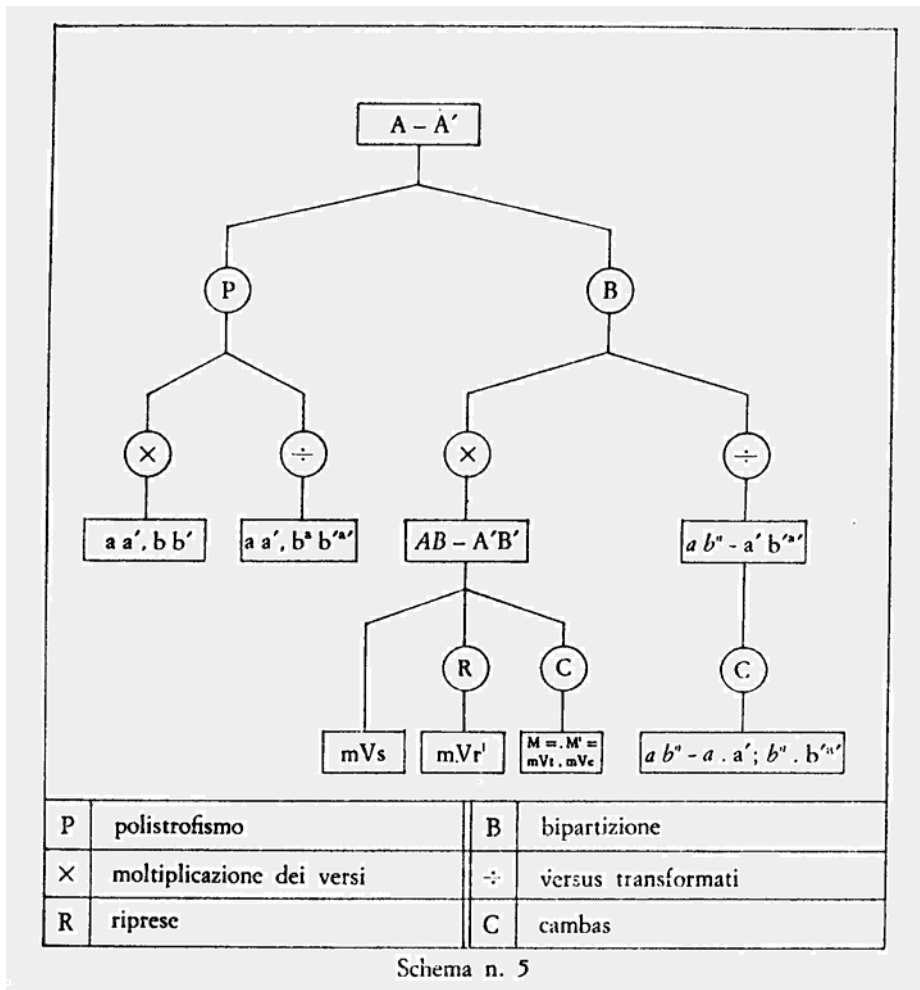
A – A'

P

B

×

÷

×

÷

a a', b b'

a a', b$^{a}$ b'$^{a'}$

AB – A'B'

a b" - a' b'$^{a'}$

R

C

C

mVs

mVr$^{1}$

M = . M' = mVt . mVe

a b" - a . a'; b" . b'$^{a'}$

| P | polistrofismo | B | bipartizione |
|---|---|---|---|
| × | moltiplicazione dei versi | ÷ | versus transformati |
| R | riprese | C | cambas |

Schema n. 5